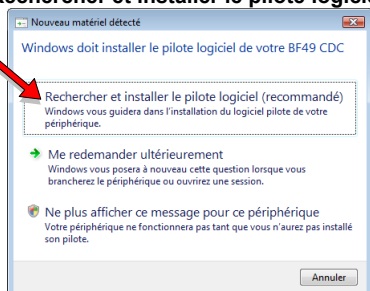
echercher et installer le pilote logiciel

Nouveau matériel détecté

Windows doit installer le pilote logiciel de votre BF49 CDC

Rechercher et installer le pilote logiciel (recommandé)
Windows vous guidera dans l'installation du logiciel pilote de votre périphérique.

Me redemander ultérieurement
Windows vous posera à nouveau cette question lorsque vous brancherez le périphérique ou ouvrirez une session.

Ne plus afficher ce message pour ce périphérique
Votre périphérique ne fonctionnera pas tant que vous n'aurez pas installé son pilote.

Annuler